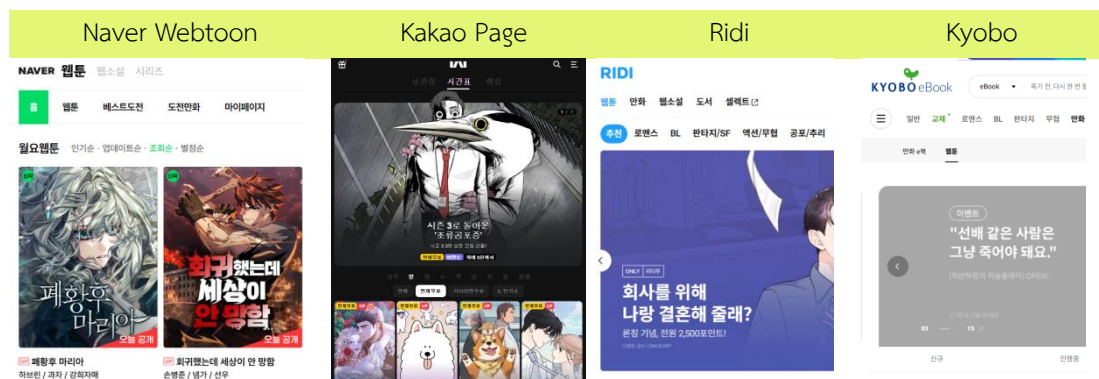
Naver Webtoon

NAVER 웹툰 웹소설 시리즈

홈 웹툰 베스트도전 도전만화 마이페이지

월요웹툰 인기순 · 업데이트순 · 조회순 · 별점순

폐황후 마리아
오늘 공개

회귀했는데 세상이 안 망함
오늘 공개

UP 폐황후 마리아
하브린 / 과자 / 강희자매

UP 회귀했는데 세상이 안 망함
손병준 / 냄가 / 선우

Kakao Page

보관함 시간표 웹툰

시즌 3로 돌아온 '조류공포증'

Ridi

RIDI

웹툰 만화 웹소설 도서 셀렉트

추천 로맨스 BL 판타지/SF 액션/무협 공포/추리

ONLY 리디단

회사를 위해 나랑 결혼해 줄래?

론칭 기념, 전원 2,500포인트!

Kyobo

KYOBO eBook

eBook

일반 교재 로맨스 BL 판타지 무협 만화

만화 e북 웹툰

이벤트

"선배 같은 사람은 그냥 죽어야 돼요."

[직반하렴] OPEN!

신규 진행중